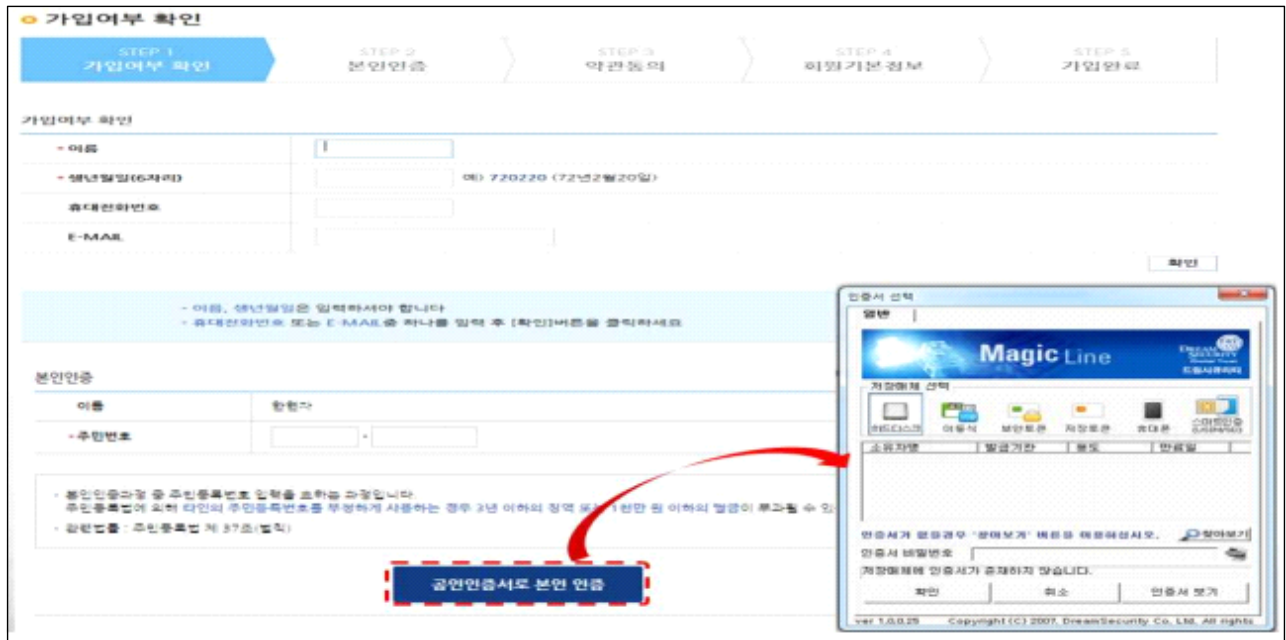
가입여부 확인

STEP 1 가입여부 확인
STEP 2 본인인증
STEP 3 약관동의
STEP 4 회원기본정보
STEP 5 가입완료

가입여부 확인

- 이름
- 생년월일(6자리) 예) 720220 (72년2월20일)
휴대전화번호
E-MAIL

확인

- 이름, 생년월일은 입력하셔야 합니다
- 휴대전화번호 또는 E-MAIL중 하나를 입력 후 [확인]버튼을 클릭하세요

본인인증
이름 한현자
- 주민번호 -

- 본인인증과정 중 주민등록번호 입력을 요하는 과정입니다
주민등록법에 의해 타인의 주민등록번호를 부정하게 사용하는 경우 3년 이하의 징역 또는 1천만 원 이하의 벌금이 부과될 수 있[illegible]
- 관련법률 : 주민등록법 제 37조(벌칙)

공인인증서로 본인 인증

인증서 선택
일반
Magic Line
DREAM SECURITY
드림시큐리티
저장매체 선택
하드디스크 이동식 보안토큰 저장토큰 휴대폰 스마트인증
소유자명 발급기관 용도 만료일
인증서가 없을경우 '찾아보기' 버튼을 이용하십시오. 찾아보기
인증서 비밀번호
저장매체에 인증서가 존재하지 않습니다.
확인 취소 인증서 보기
ver 1.0.0.25 Copyright (C) 2007, DreamSecurity Co. Ltd. All rights